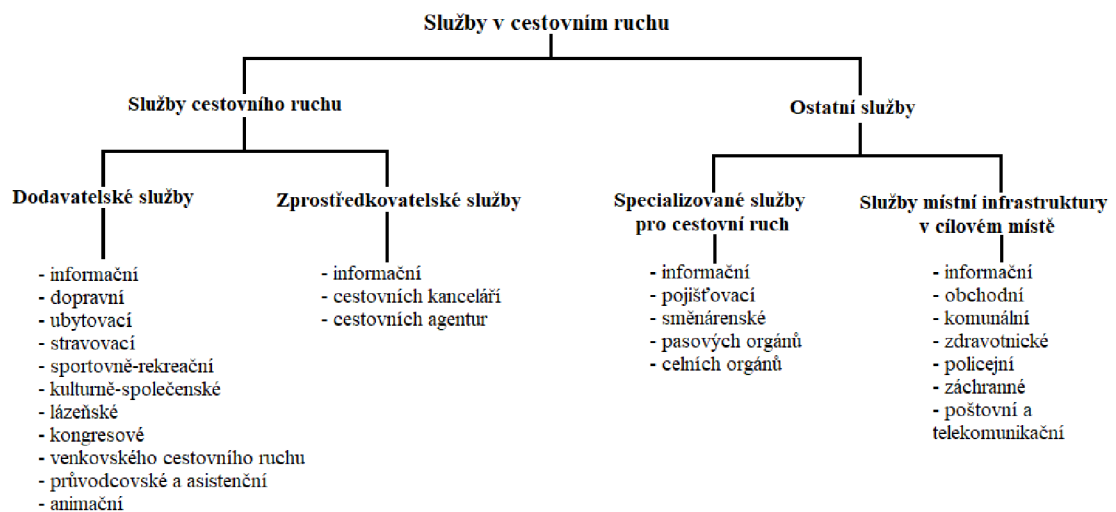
Služby v cestovním ruchu

Služby cestovního ruchu

Ostatní služby

Dodavatelské služby

- informační
- dopravní
- ubytovací
- stravovací
- sportovně-rekreační
- kulturně-společenské
- lázeňské
- kongresové
- venkovského cestovního ruchu
- průvodcovské a asistenční
- animační

Zprostředkovatelské služby

- informační
- cestovních kanceláří
- cestovních agentur

Specializované služby pro cestovní ruch

- informační
- pojišťovací
- směnárenské
- pasových orgánů
- celních orgánů

Služby místní infrastruktury v cílovém místě

- informační
- obchodní
- komunální
- zdravotnické
- policejní
- záchranné
- poštovní a telekomunikační